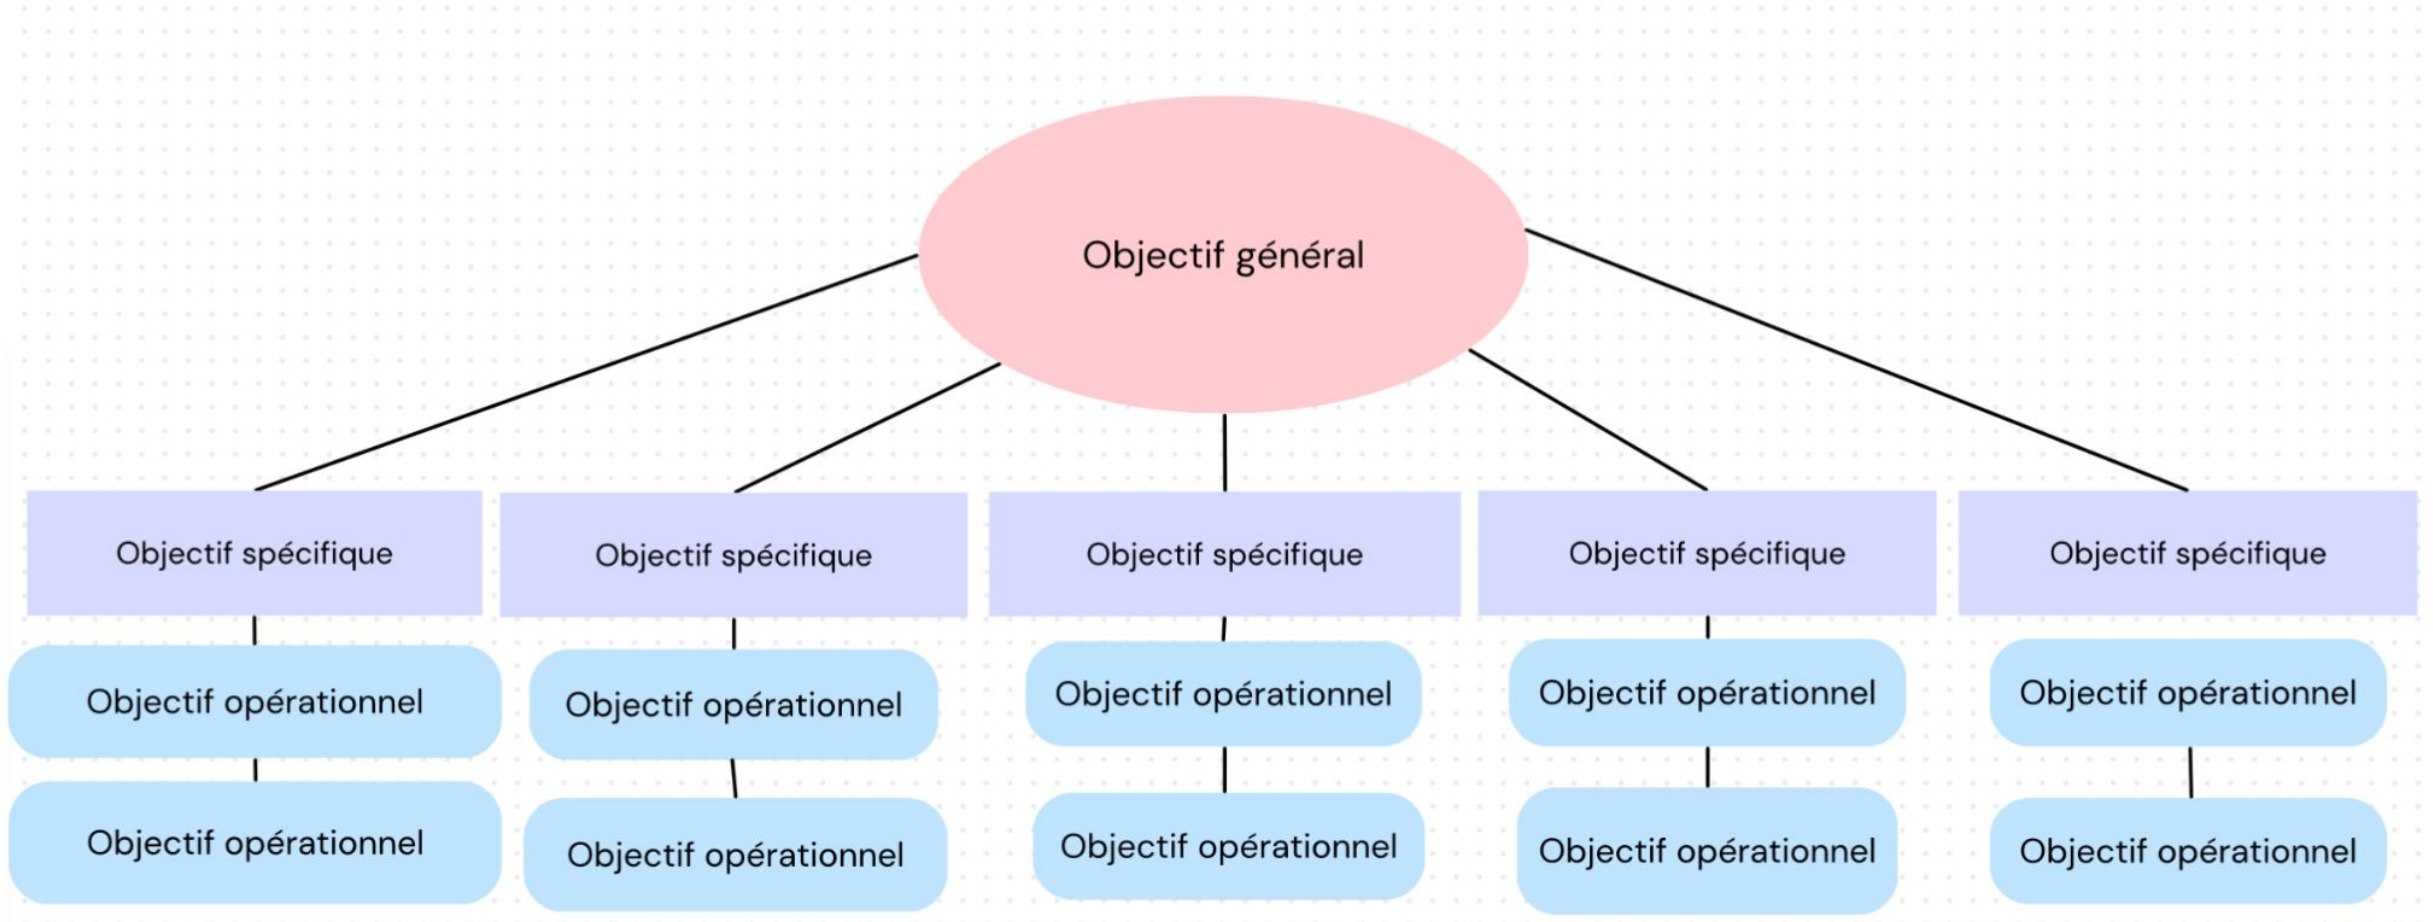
Objectif général

Objectif spécifique

Objectif opérationnel

Objectif opérationnel

Objectif spécifique

Objectif opérationnel

Objectif opérationnel

Objectif spécifique

Objectif opérationnel

Objectif opérationnel

Objectif spécifique

Objectif opérationnel

Objectif opérationnel

Objectif spécifique

Objectif opérationnel

Objectif opérationnel